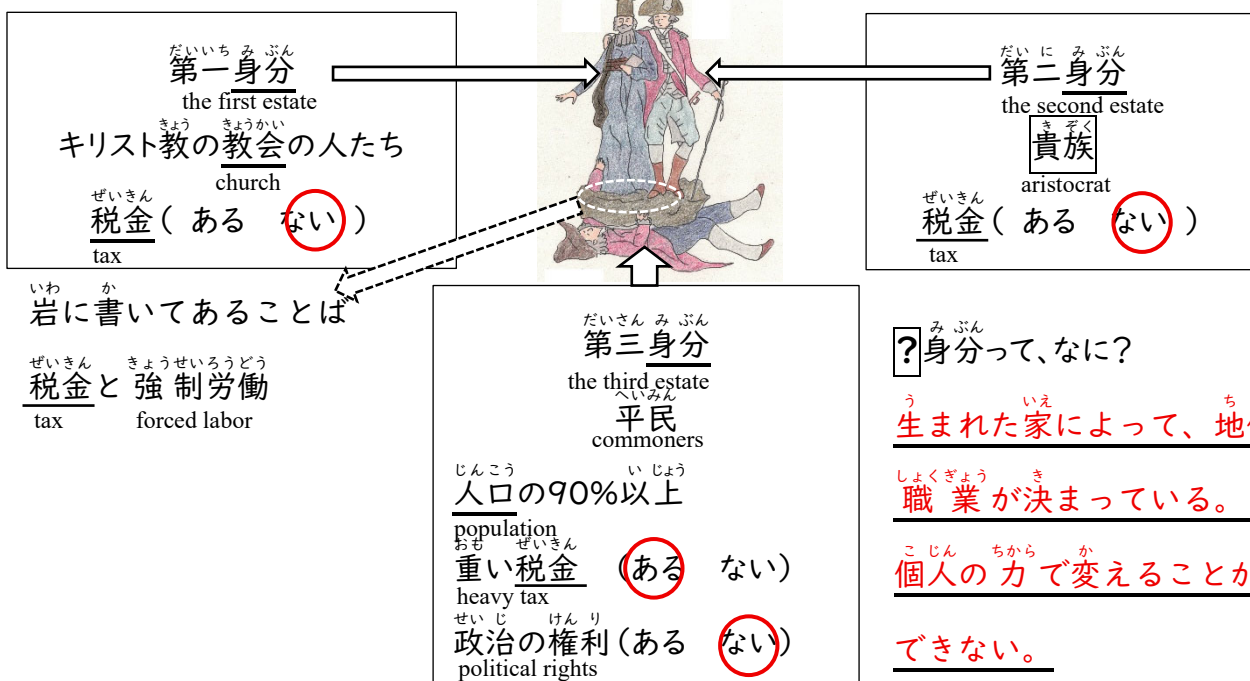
だいいち み ぶん
第一身分
the first estate
きょう きょうかい
キリスト教の教会の人たち
church
ぜいきん
税金（ ある ない ）
tax

いわ か
岩に書いてあることば

ぜいきん きょうせいろうどう
税金と 強 制労働
tax forced labor

だい に み ぶん
第二身分
the second estate
き ぞく
貴族
aristocrat
ぜいきん
税金（ ある ない ）
tax

だいさん み ぶん
第三身分
the third estate
へいみん
平民
commoners
じんこう い じょう
人口の90%以上
population
おも ぜいきん
重い税金 （ある ない）
heavy tax
せい じ けん り
政治の権利（ある ない）
political rights

み ぶん
?身分って、なに？
う いえ ち
生まれた家によって、地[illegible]
しょくぎょう き
職 業 が決まっている。
こ じん ちから か
個人の 力 で変えることか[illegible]
できない。